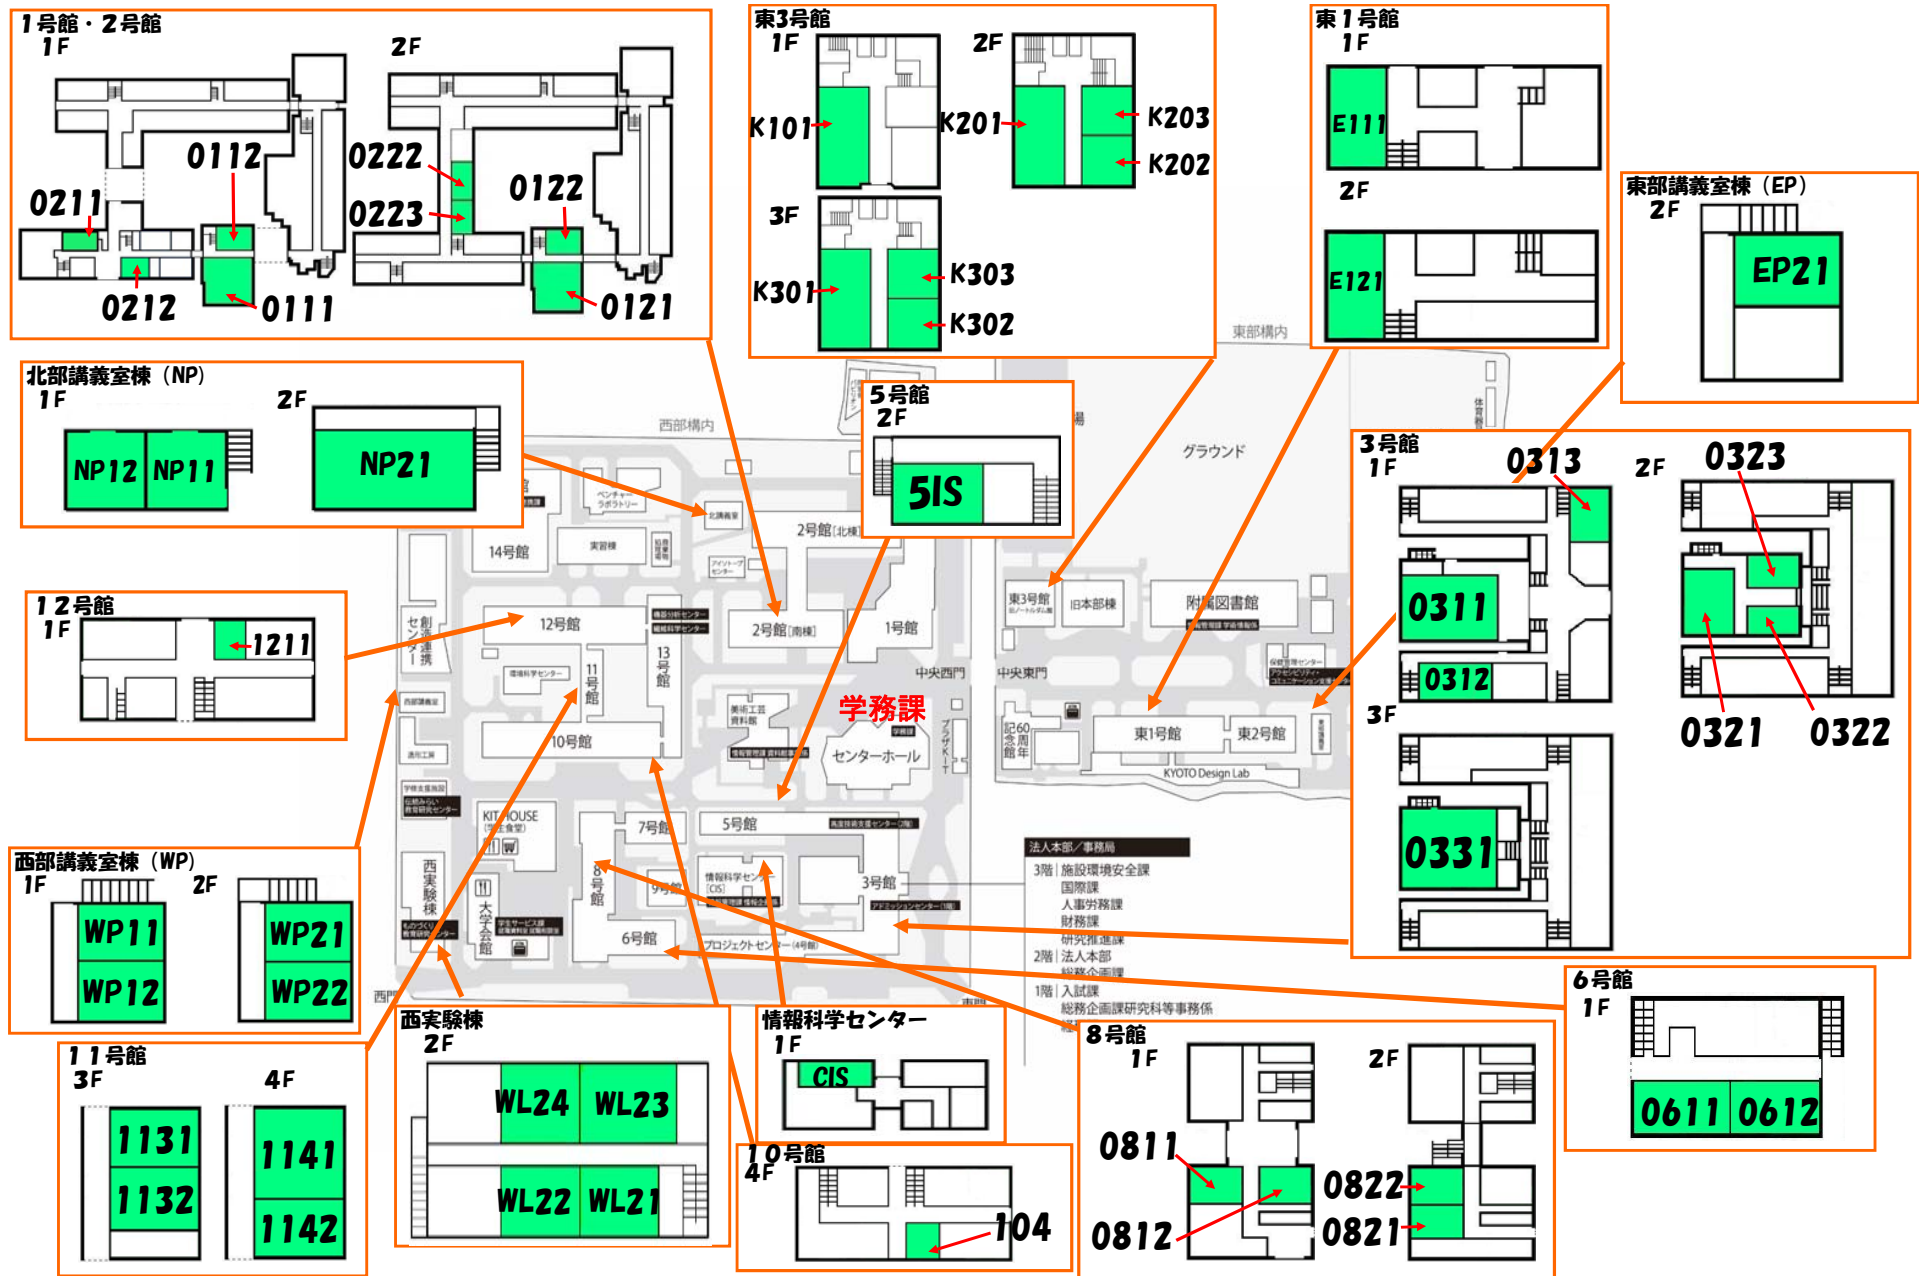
１号館・２号館
１F
0112
0211
0212
0111
2F
0222
0223
0122
0121

東3号館
1F
K101
2F
K201
K203
K202
3F
K301
K303
K302

東１号館
1F
E111
2F
E121

東部講義室棟（EP）
2F
EP21

北部講義室棟（NP）
1F
NP12
NP11
2F
NP21

5号館
2F
51S

3号館
1F
0313
0311
0312
2F
0323
0321
0322
3F
0331

１２号館
1F
1211

西部講義室棟（WP）
1F
WP11
WP12
2F
WP21
WP22

１１号館
3F
1131
1132
4F
1141
1142

西実験棟
2F
WL24
WL23
WL22
WL21

情報科学センター
1F
CIS

１０号館
4F
104

8号館
1F
0811
0812
2F
0822
0821

6号館
1F
0611
0612

学務課
西部構内
東部構内
グラウンド
14号館
12号館
11号館
13号館
10号館
2号館[北棟]
2号館[南棟]
1号館
センターホール
中央西門
中央東門
東3号館
旧本部棟
附属図書館
東1号館
東2号館
KYOTO Design Lab
記念60周年館
7号館
5号館
3号館
9号館
6号館
8号館
KIT HOUSE
西実験棟
大学会館
プロジェクトセンター（4号館）
情報科学センター（CIS）
アミューズメントセンター（1階）
美術工芸資料館
実習棟
ベンチャーラボラトリー
西門
東門
体育館

法人本部／事務局
3階 施設環境安全課
国際課
人事労務課
財務課
研究推進課
2階 法人本部
総務企画課
1階 入試課
総務企画課研究科等事務係